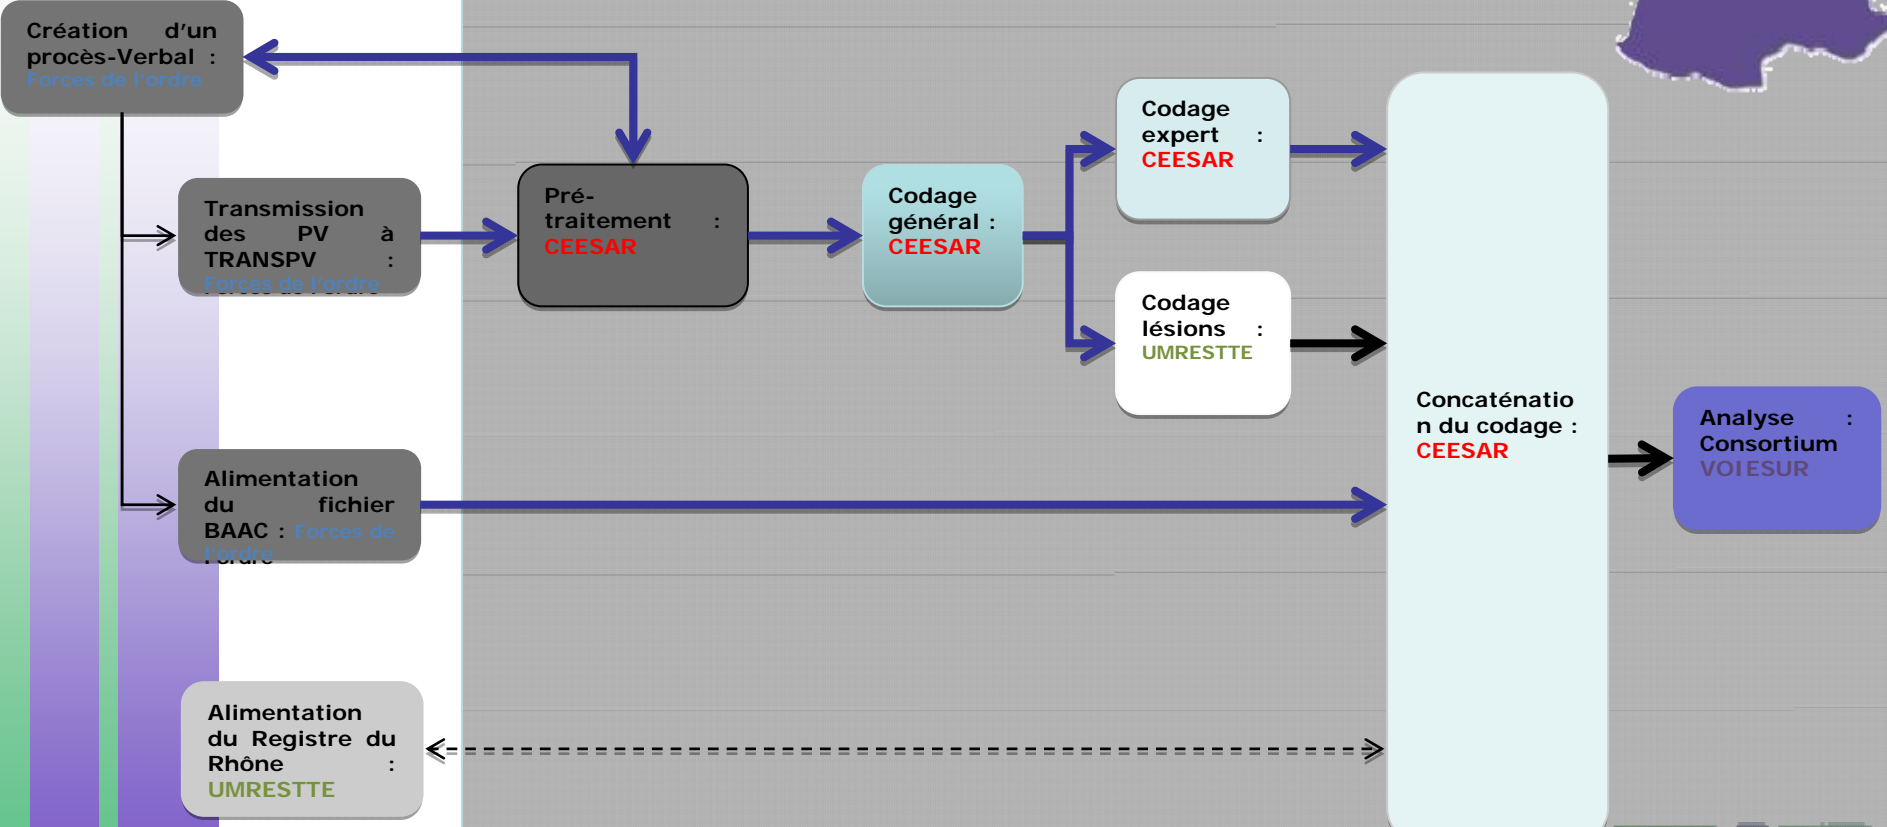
Création d'un procès-Verbal : Forces de l'ordre

Transmission des PV à TRANSPV : Forces de l'ordre

Pré-traitement : CEESAR

Codage général : CEESAR

Codage expert : CEESAR

Codage lésions : UMRESTTE

Alimentation du fichier BAAC : Forces de l'ordre

Concaténation du codage : CEESAR

Analyse : Consortium VOIESUR

Alimentation du Registre du Rhône : UMRESTTE